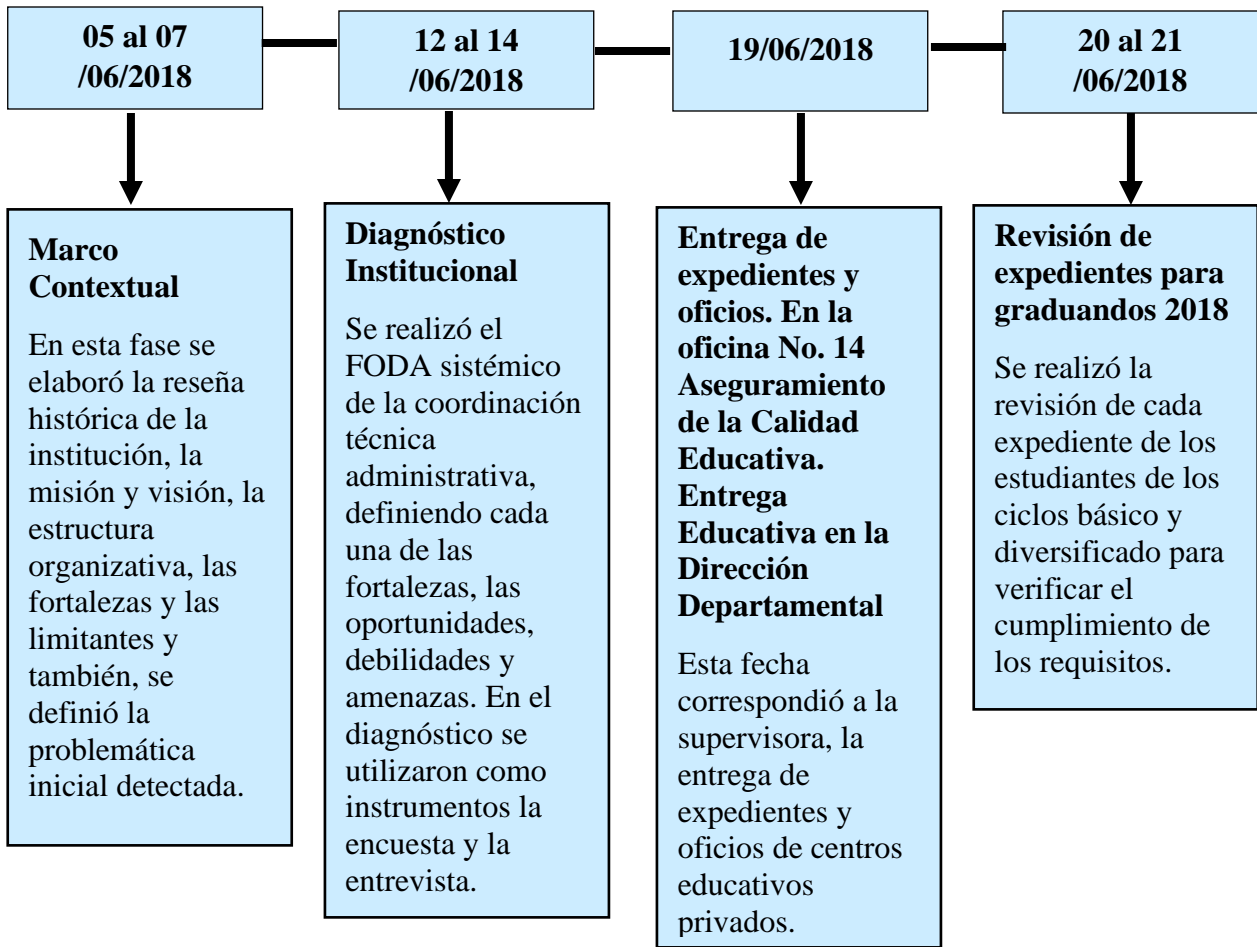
05 al 07 /06/2018

12 al 14 /06/2018

19/06/2018

20 al 21 /06/2018

Marco Contextual

En esta fase se elaboró la reseña histórica de la institución, la misión y visión, la estructura organizativa, las fortalezas y las limitantes y también, se definió la problemática inicial detectada.

Diagnóstico Institucional

Se realizó el FODA sistémico de la coordinación técnica administrativa, definiendo cada una de las fortalezas, las oportunidades, debilidades y amenazas. En el diagnóstico se utilizaron como instrumentos la encuesta y la entrevista.

Entrega de expedientes y oficios. En la oficina No. 14 Aseguramiento de la Calidad Educativa. Entrega Educativa en la Dirección Departamental

Esta fecha correspondió a la supervisora, la entrega de expedientes y oficios de centros educativos privados.

Revisión de expedientes para graduandos 2018

Se realizó la revisión de cada expediente de los estudiantes de los ciclos básico y diversificado para verificar el cumplimiento de los requisitos.